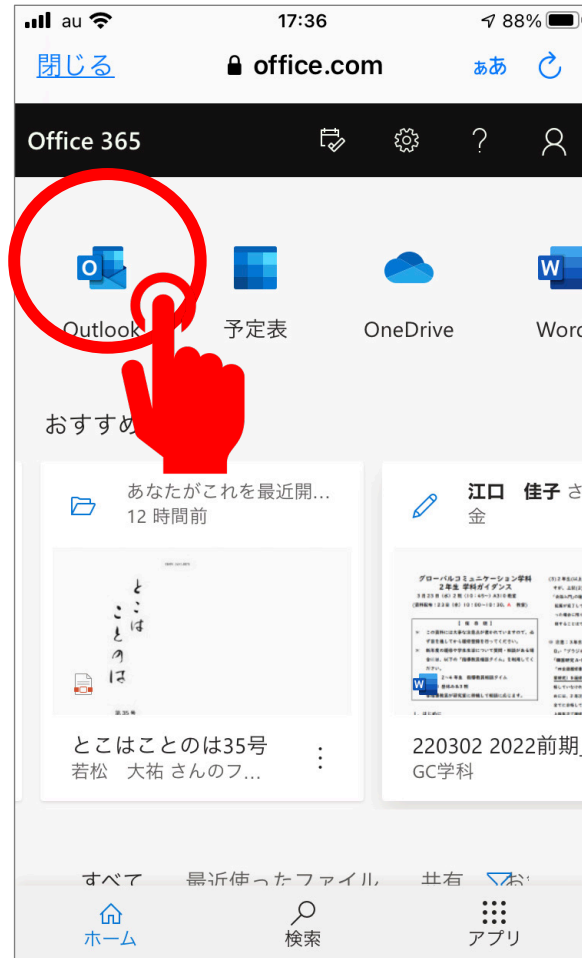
au 17:36 88%

閉じる office.com ぁあ

Office 365

Outlook 予定表 OneDrive Word

おすすめ

あなたがこれを最近開…
12 時間前

とこはことのは

とこはことのは35号
若松 大祐 さんのフ…

江口 佳子 さ
金

グローバルコミュニケーション学科 2年生 学科ガイダンス

220302 2022前期
GC学科

すべて 最近使ったファイル 共有

ホーム 検索 アプリ